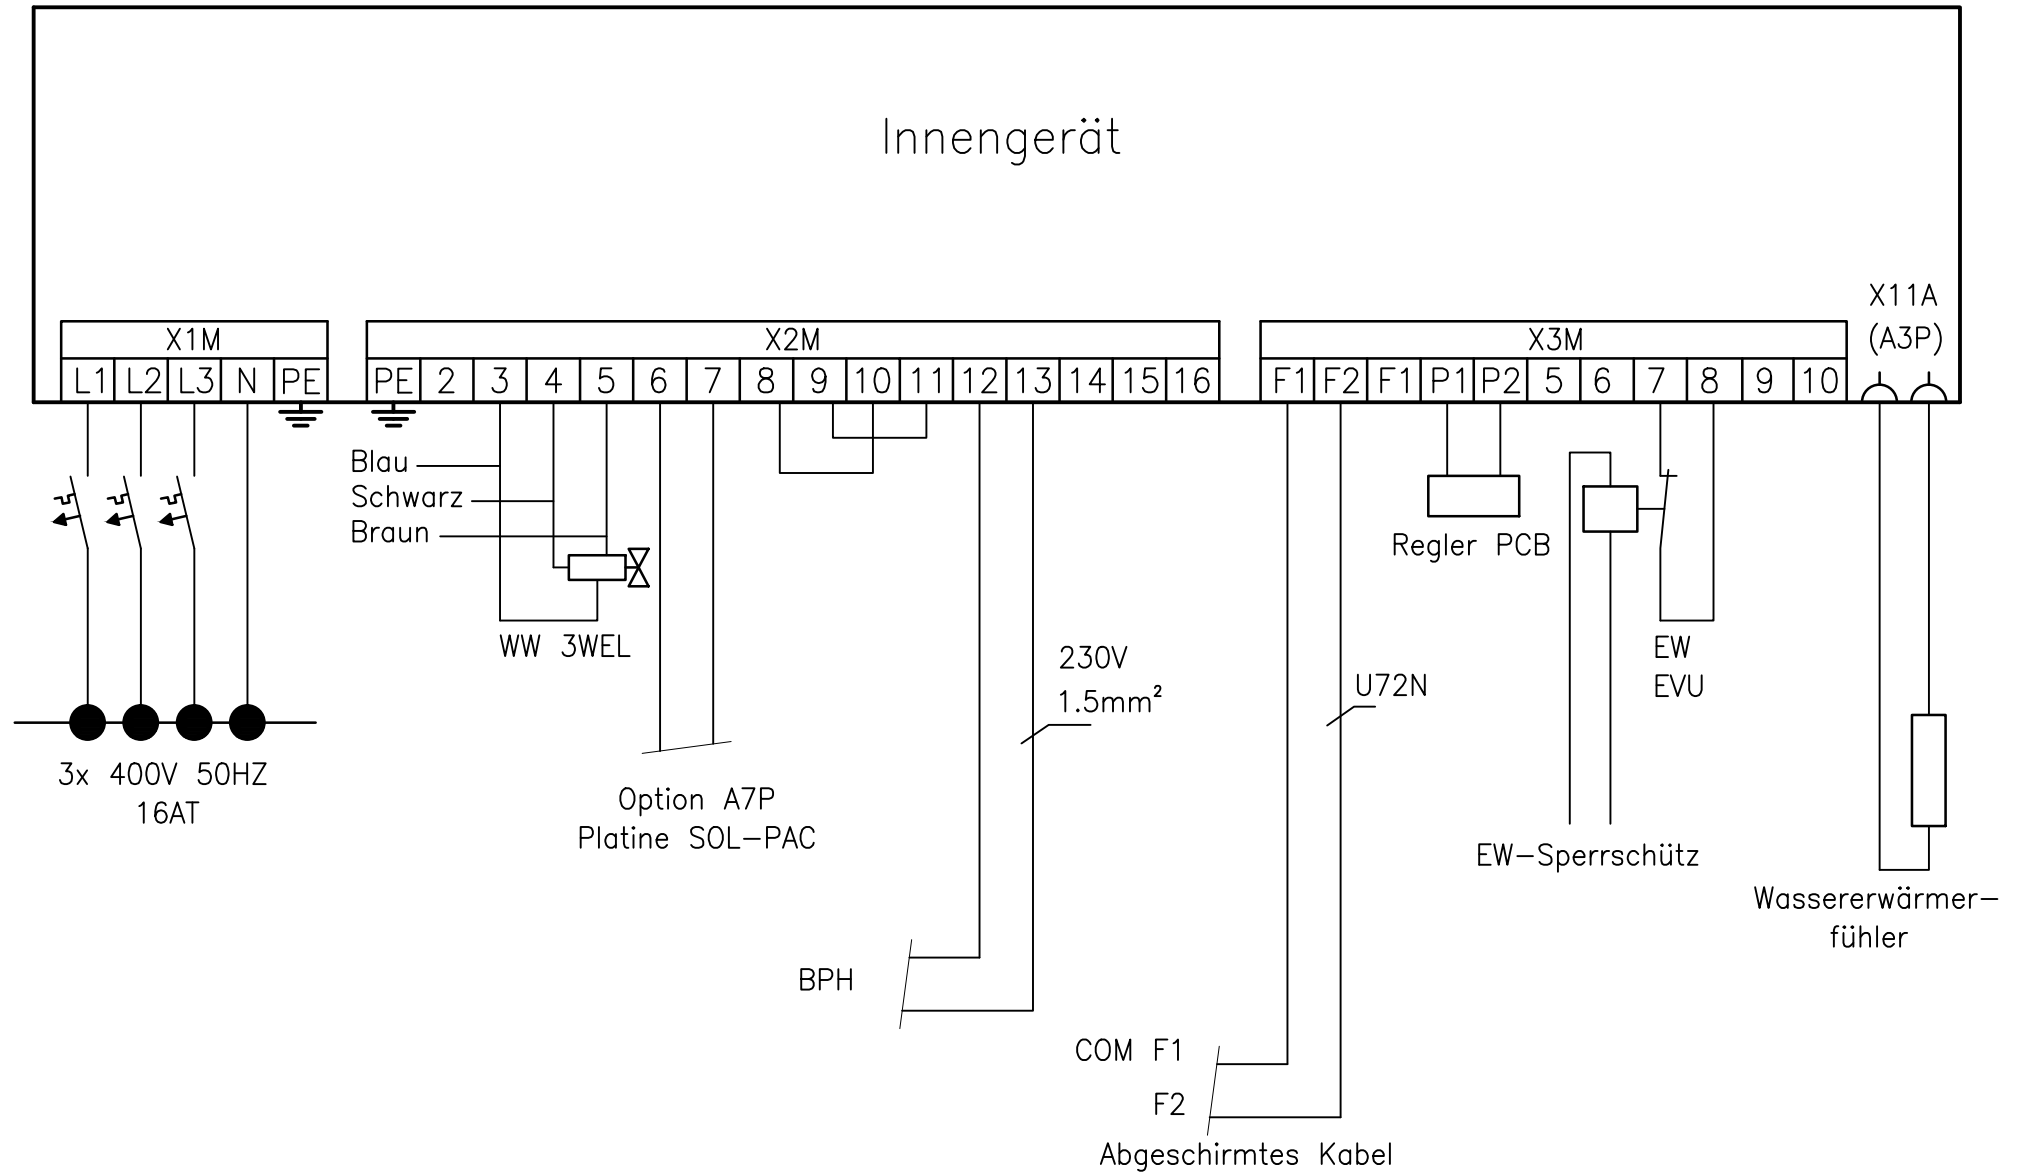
Innengerät

X1M
L1 L2 L3 N PE

X2M
PE 2 3 4 5 6 7 8 9 10 11 12 13 14 15 16

X3M
F1 F2 F1 P1 P2 5 6 7 8 9 10

X11A
(A3P)

Blau
Schwarz
Braun

WW 3WEL

Regler PCB

230V
1.5mm²

U72N

EW
EVU

3x 400V 50HZ
16AT

Option A7P
Platine SOL-PAC

EW-Sperrschütz

Wassererwärmerfühler

BPH

COM F1
F2
Abgeschirmtes Kabel